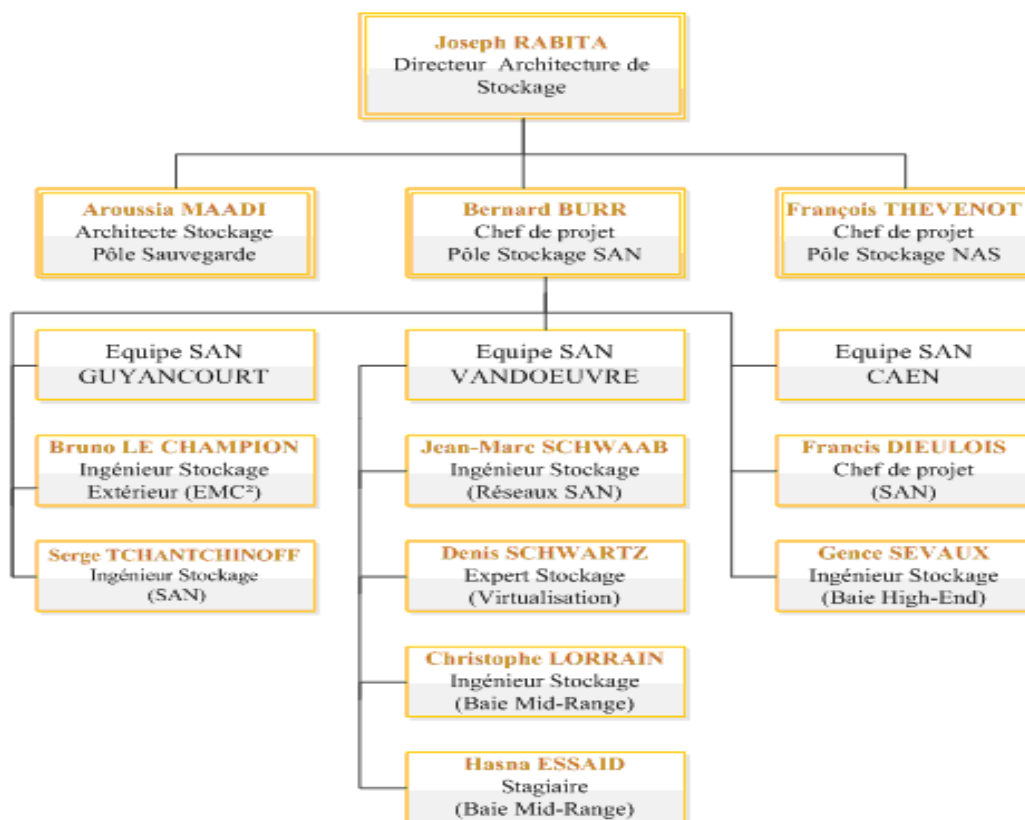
Joseph RABITA
Directeur Architecture de Stockage

Aroussia MAADI
Architecte Stockage
Pôle Sauvegarde

Bernard BURR
Chef de projet
Pôle Stockage SAN

François THEVENOT
Chef de projet
Pôle Stockage NAS

Equipe SAN
GUYANCOURT

Bruno LE CHAMPION
Ingénieur Stockage
Extérieur (EMC²)

Serge TCHANTCHINOFF
Ingénieur Stockage
(SAN)

Equipe SAN
VANDOEUVRE

Jean-Marc SCHWAAB
Ingénieur Stockage
(Réseaux SAN)

Denis SCHWARTZ
Expert Stockage
(Virtualisation)

Christophe LORRAIN
Ingénieur Stockage
(Baie Mid-Range)

Hasna ESSAID
Stagiaire
(Baie Mid-Range)

Equipe SAN
CAEN

Francis DIEULOIS
Chef de projet
(SAN)

Gence SEVAUX
Ingénieur Stockage
(Baie High-End)